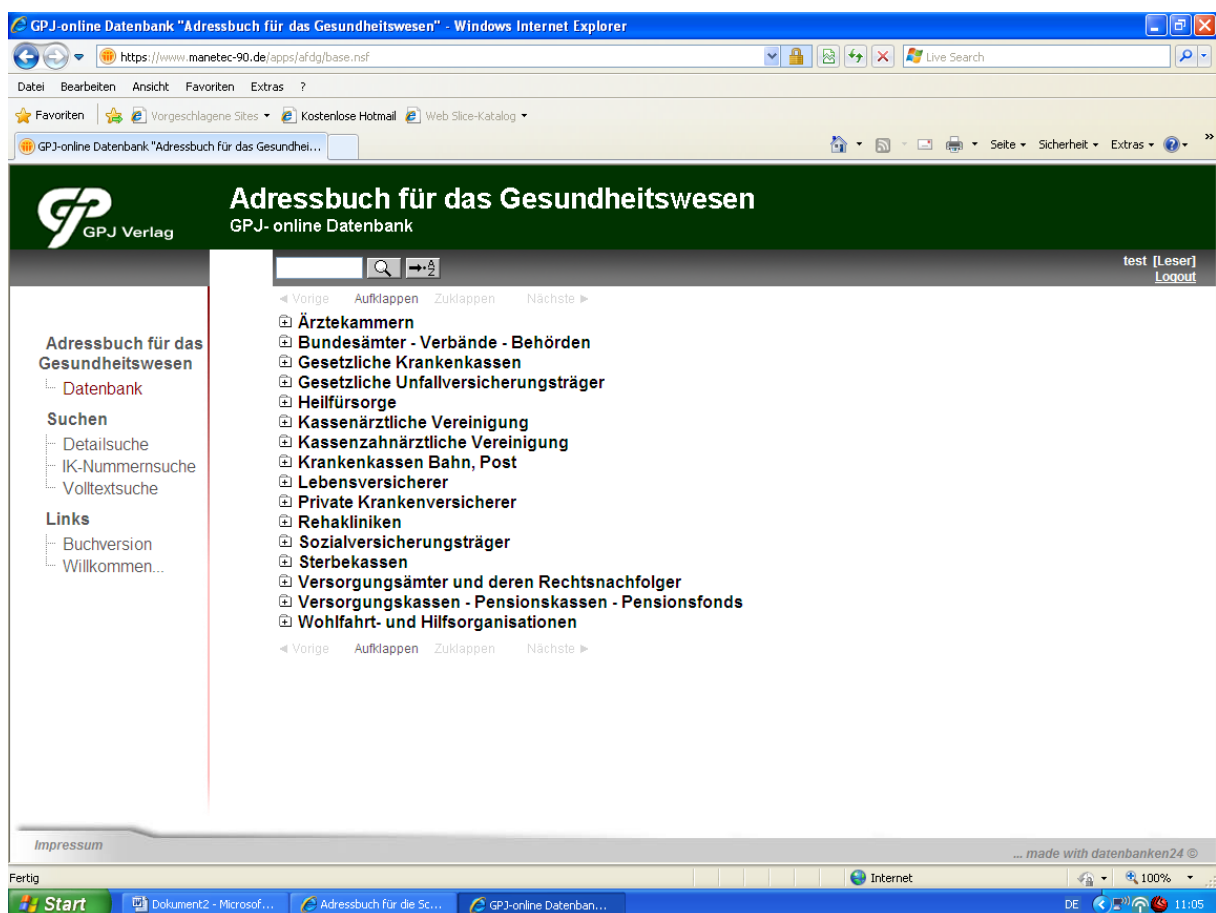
GPJ-online Datenbank "Adressbuch für das Gesundheitswesen" - Windows Internet Explorer

https://www.manetec-90.de/apps/afdg/base.nsf

Live Search

Datei Bearbeiten Ansicht Favoriten Extras ?

Favoriten Vorgeschlagene Sites Kostenlose Hotmail Web Slice-Katalog

GPJ-online Datenbank "Adressbuch für das Gesundhei...

Seite Sicherheit Extras

GPJ Verlag

Adressbuch für das Gesundheitswesen
GPJ- online Datenbank

test [Leser]
Logout

Adressbuch für das Gesundheitswesen
Datenbank
Suchen
Detailsuche
IK-Nummernsuche
Volltextsuche
Links
Buchversion
Willkommen...

◄ Vorige Aufklappen Zuklappen Nächste ►
Ärztekammern
Bundesämter - Verbände - Behörden
Gesetzliche Krankenkassen
Gesetzliche Unfallversicherungsträger
Heilfürsorge
Kassenärztliche Vereinigung
Kassenzahnärztliche Vereinigung
Krankenkassen Bahn, Post
Lebensversicherer
Private Krankenversicherer
Rehakliniken
Sozialversicherungsträger
Sterbekassen
Versorgungsämter und deren Rechtsnachfolger
Versorgungskassen - Pensionskassen - Pensionsfonds
Wohlfahrt- und Hilfsorganisationen
◄ Vorige Aufklappen Zuklappen Nächste ►

Impressum
... made with datenbanken24 ©

Fertig
Internet
100%

Start
Dokument2 - Microsof...
Adressbuch für die Sc...
GPJ-online Datenban...
DE 11:05